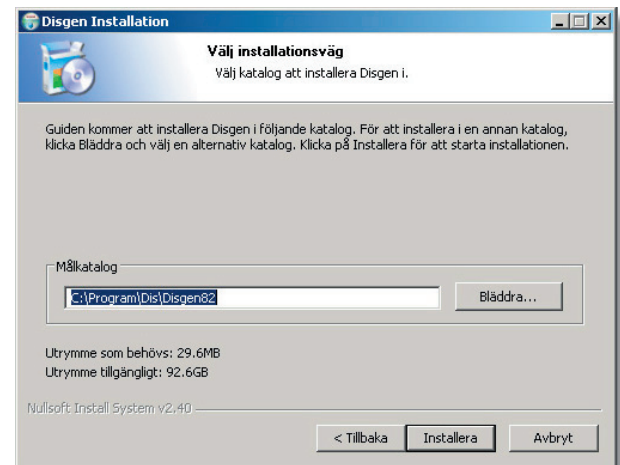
Disgen Installation

Välj installationsväg

Välj katalog att installera Disgen i.

Guiden kommer att installera Disgen i följande katalog. För att installera i en annan katalog, klicka Bläddra och välj en alternativ katalog. Klicka på Installera för att starta installationen.

Målkatalog

C:\Program\Dis\Disgen82

Bläddra...

Utrymme som behövs: 29.6MB

Utrymme tillgängligt: 92.6GB

Nullsoft Install System v2.40

< Tillbaka

Installera

Avbryt